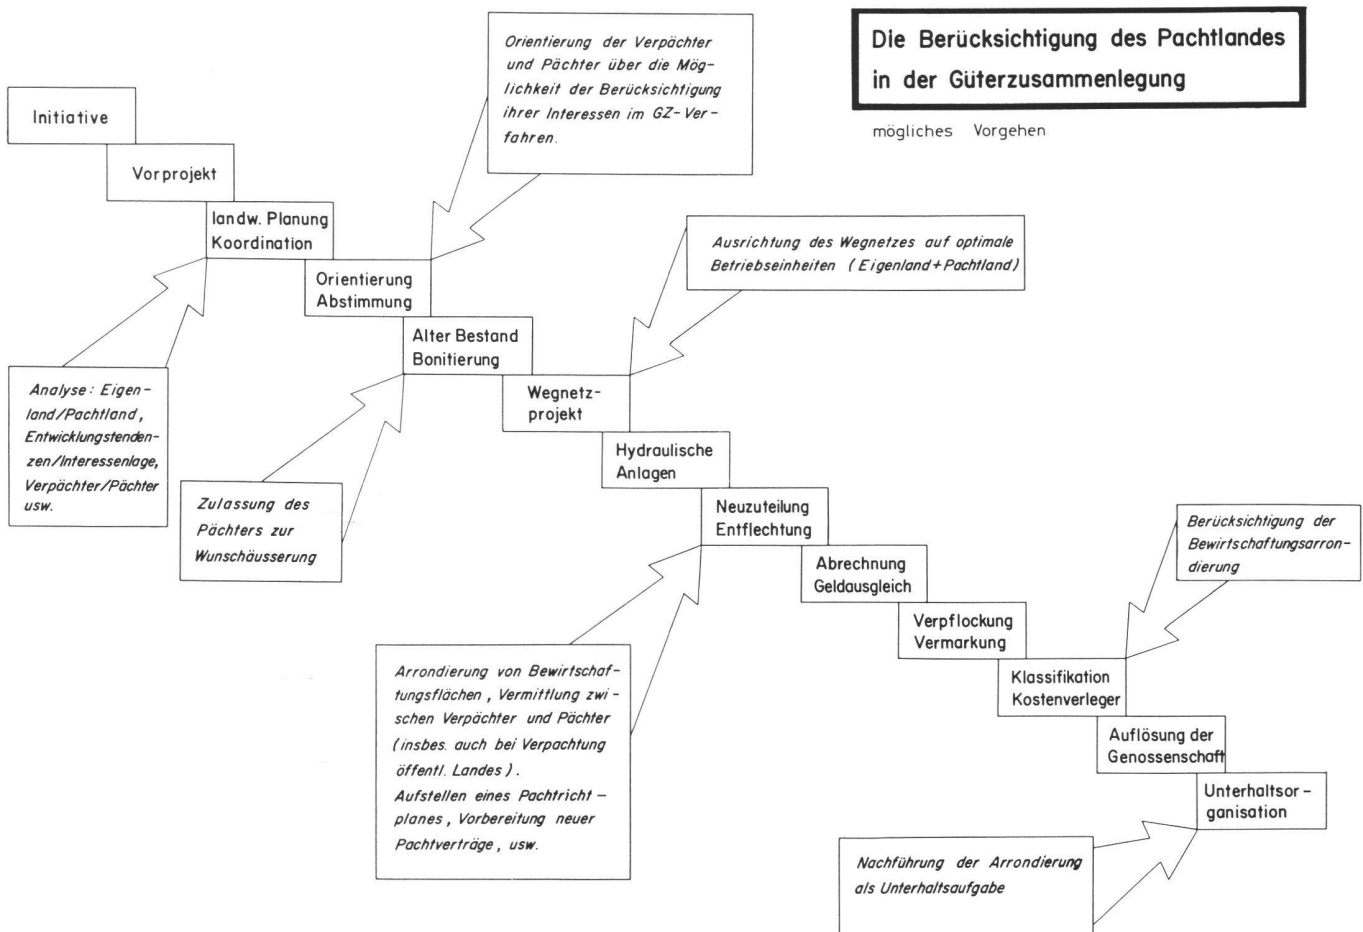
Die Berücksichtigung des Pachtlandes in der Güterzusammenlegung

mögliches Vorgehen

Initiative

Vorprojekt

landw. Planung Koordination

Orientierung Abstimmung

Alter Bestand Bonitierung

Wegnetzprojekt

Hydraulische Anlagen

Neuzuteilung Entflechtung

Abrechnung Geldausgleich

Verpflockung Vermarkung

Klassifikation Kostenverleger

Auflösung der Genossenschaft

Unterhaltsorganisation

Orientierung der Verpächter und Pächter über die Möglichkeit der Berücksichtigung ihrer Interessen im GZ-Verfahren.

Ausrichtung des Wegnetzes auf optimale Betriebseinheiten (Eigenland + Pachtland)

Analyse: Eigenland/Pachtland, Entwicklungstendenzen/Interessenlage, Verpächter/Pächter usw.

Zulassung des Pächters zur Wunschäusserung

Arrondierung von Bewirtschaftungsflächen, Vermittlung zwischen Verpächter und Pächter (insbes. auch bei Verpachtung öffentl. Landes).
Aufstellen eines Pachtrichtplanes, Vorbereitung neuer Pachtverträge, usw.

Berücksichtigung der Bewirtschaftungsarrondierung

Nachführung der Arrondierung als Unterhaltsaufgabe